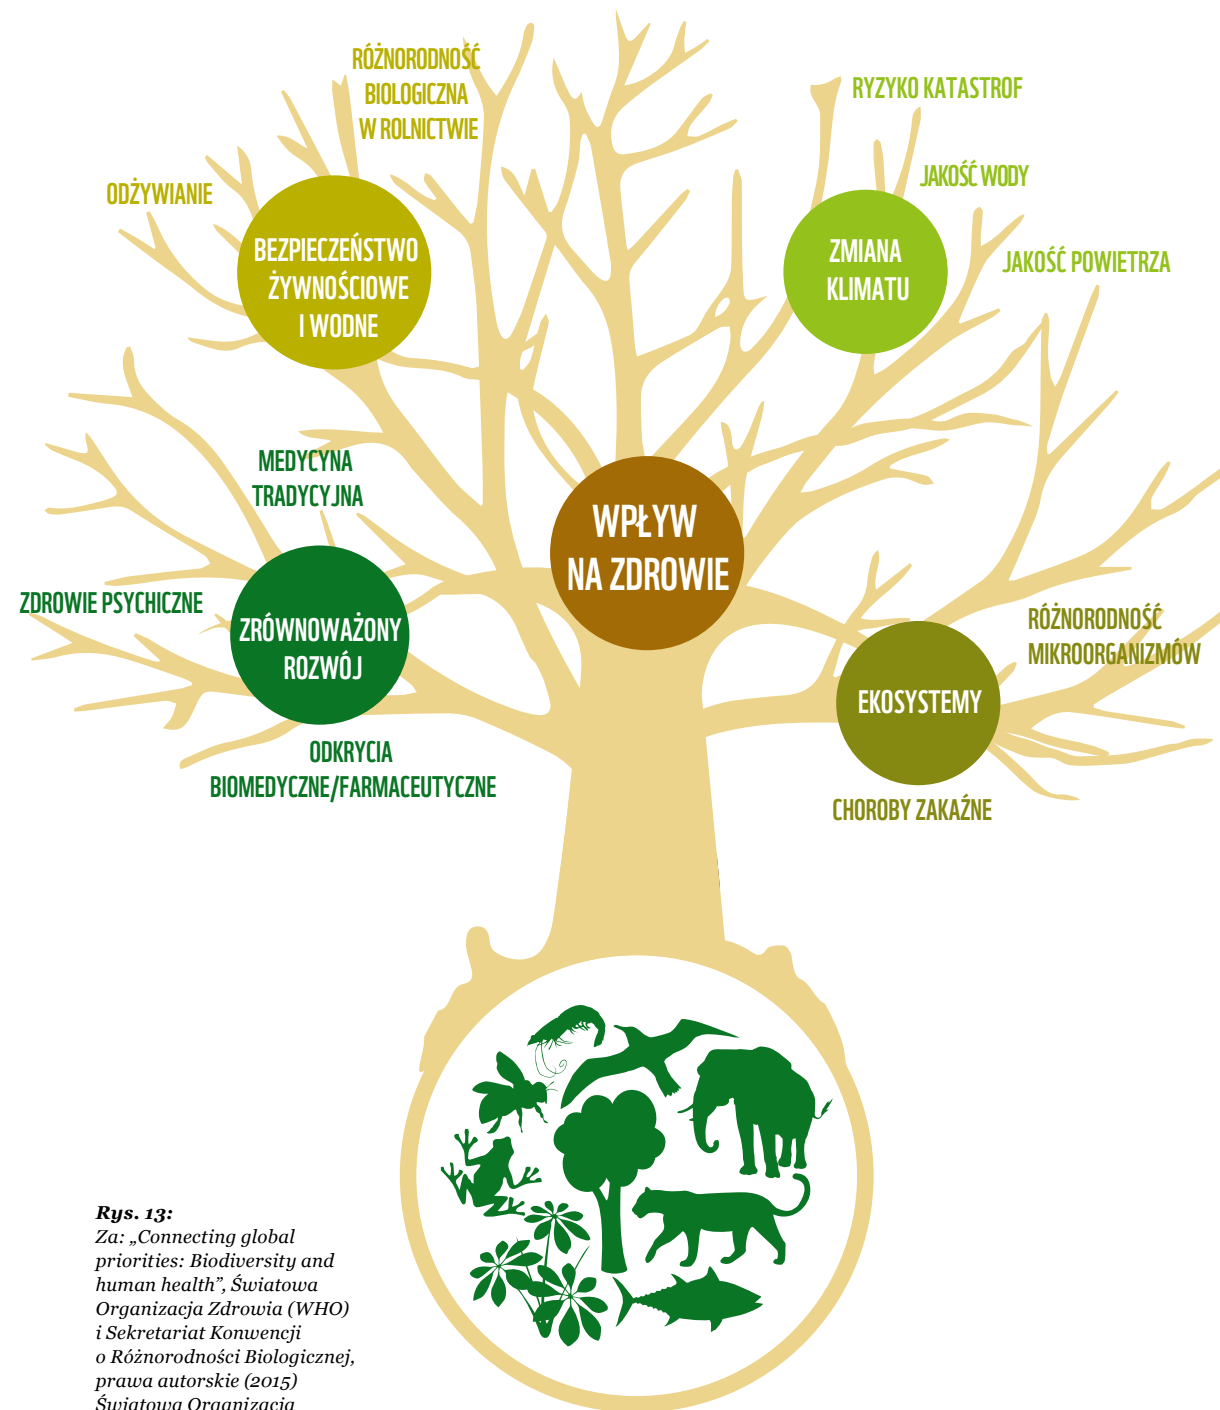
RÓŻNORODNOŚĆ BIOLOGICZNA W ROLNICTWIE

RYZYKO KATASTROF

ODŻYWIANIE

BEZPIECZEŃSTWO ŻYWNOŚCIOWE I WODNE

JAKOŚĆ WODY

ZMIANA KLIMATU

JAKOŚĆ POWIETRZA

MEDYCYNA TRADYCYJNA

WPŁYW NA ZDROWIE

ZDROWIE PSYCHICZNE

ZRÓWNOWAŻONY ROZWÓJ

RÓŻNORODNOŚĆ MIKROORGANIZMÓW

EKOSYSTEMY

ODKRYCIA BIOMEDYCZNE/FARMACEUTYCZNE

CHOROBY ZAKAŹNE

Rys. 13:
Za: „Connecting global priorities: Biodiversity and human health", Światowa Organizacja Zdrowia (WHO) i Sekretariat Konwencji o Różnorodności Biologicznej, prawa autorskie (2015) Światowa Organizacja